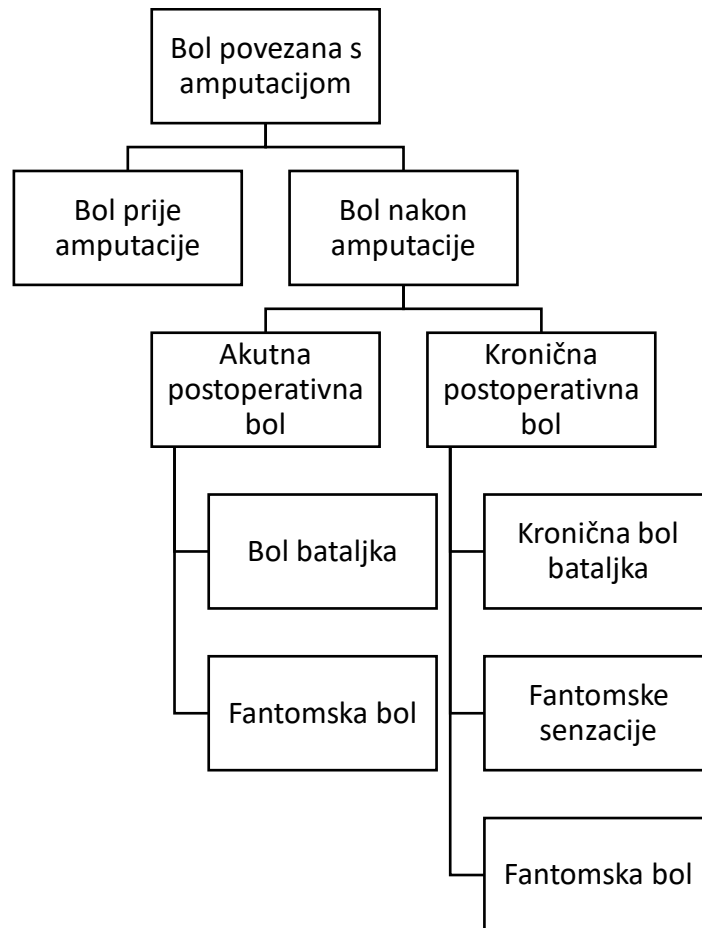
Bol povezana s amputacijom

Bol prije amputacije

Bol nakon amputacije

Akutna postoperativna bol

Kronična postoperativna bol

Bol bataljka

Fantomska bol

Kronična bol bataljka

Fantomske senzacije

Fantomska bol